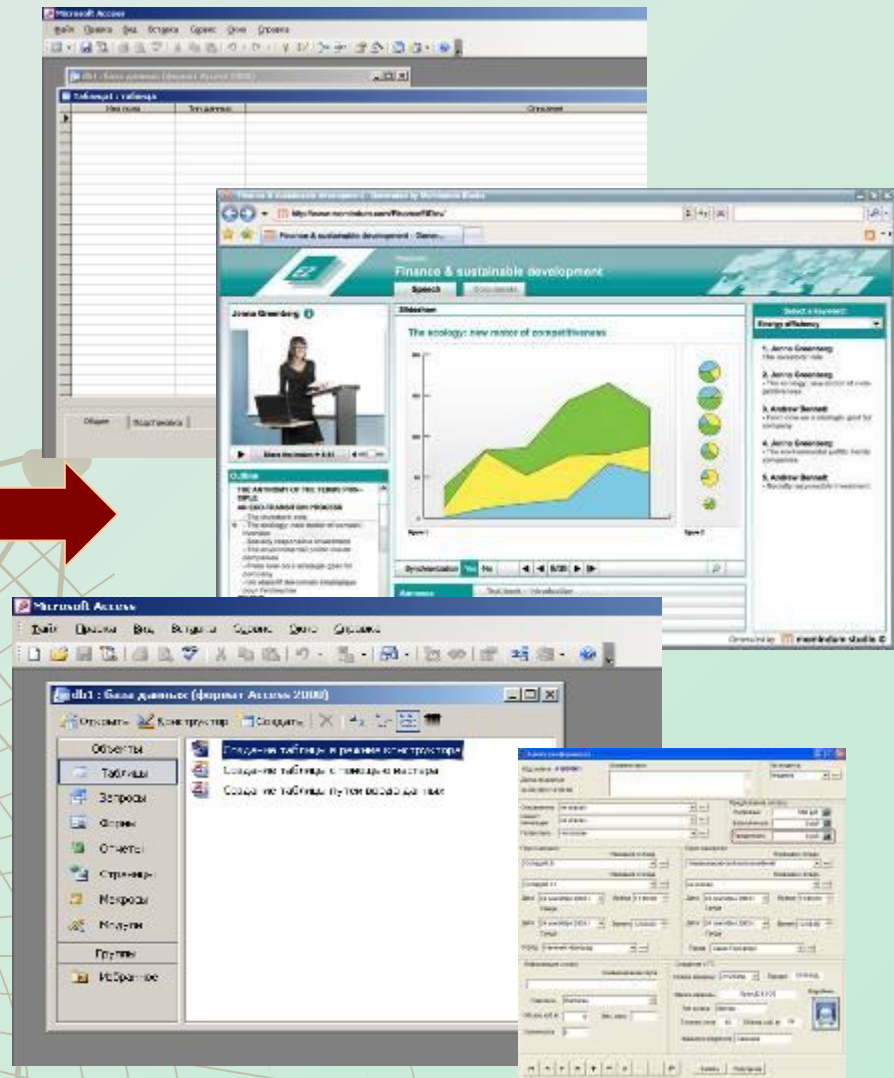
Microsoft Access
Файл Правка Вид Вставка Сервис Окно Справка
db1 : база данных (формат Access 2000)
Таблица1 : таблица
Имя поля Тип данных Описание
Общие Подстановка

Finance & sustainable development
Finance & sustainable development - Gene...
Finance & sustainable development
Speech
Janne Greenberg
Outline
Slideshow
The ecology: new motor of competitiveness
Select a keyword:
Energy efficiency
1. Janne Greenberg
2. Janne Greenberg
3. Andrew Bennett
4. Janne Greenberg
5. Andrew Bennett
Synchronization Yes No
6/20
mentoring studio

Microsoft Access
Файл Правка Вид Вставка Сервис Окно Справка
db1 : база данных (формат Access 2000)
Открыть Конструктор Создать
Объекты
Таблицы
Запросы
Формы
Отчеты
Страницы
Макросы
Модули
Группы
Избранное
Создание таблицы в режиме конструктора
Создание таблицы с помощью мастера
Создание таблицы путем ввода данных

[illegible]